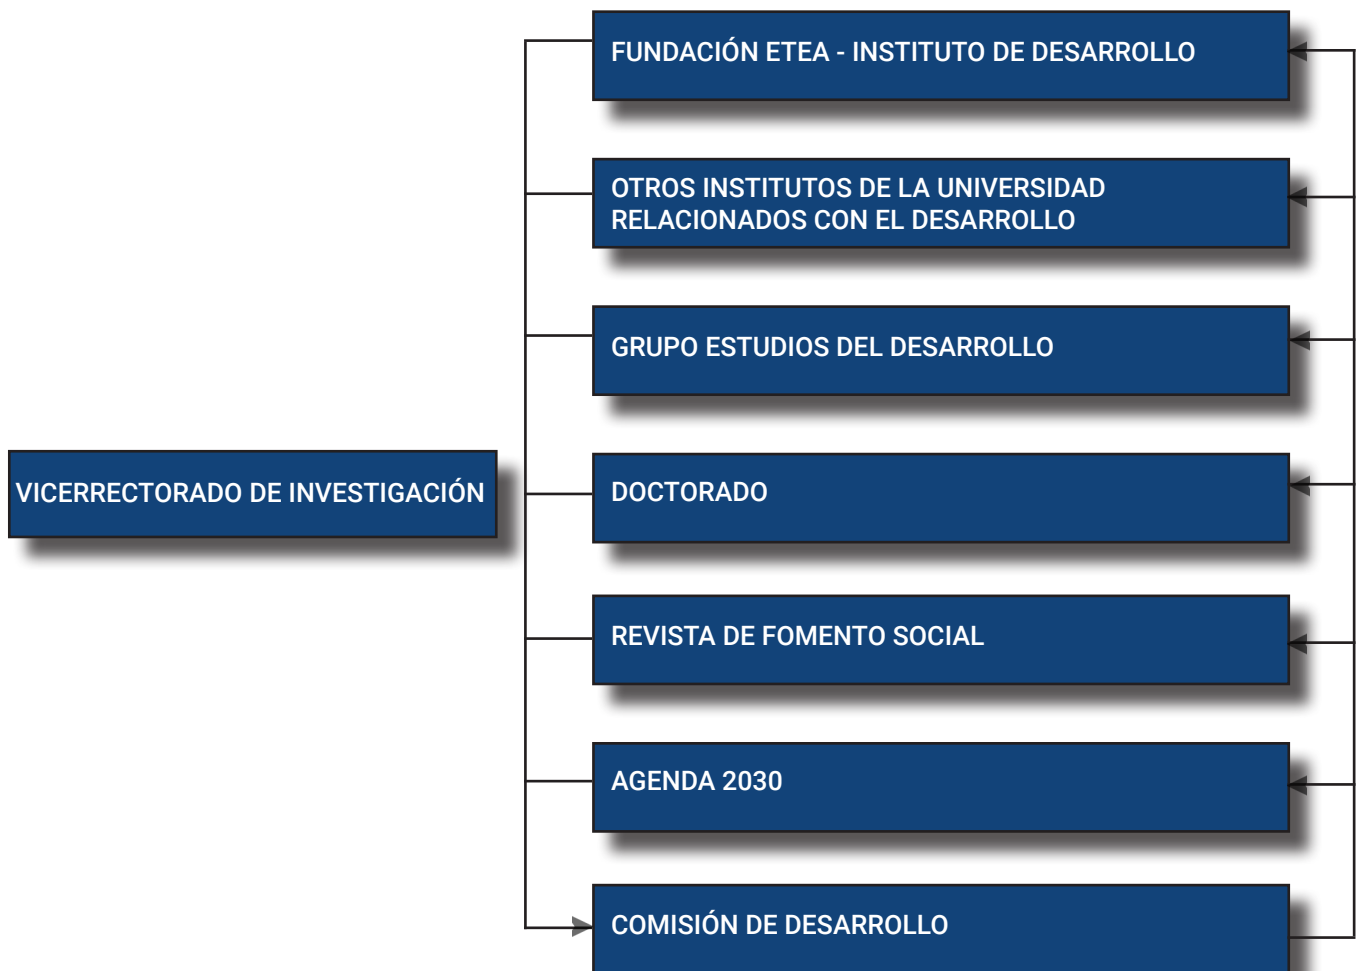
VICERRECTORADO DE INVESTIGACIÓN

FUNDACIÓN ETEA - INSTITUTO DE DESARROLLO

OTROS INSTITUTOS DE LA UNIVERSIDAD RELACIONADOS CON EL DESARROLLO

GRUPO ESTUDIOS DEL DESARROLLO

DOCTORADO

REVISTA DE FOMENTO SOCIAL

AGENDA 2030

COMISIÓN DE DESARROLLO